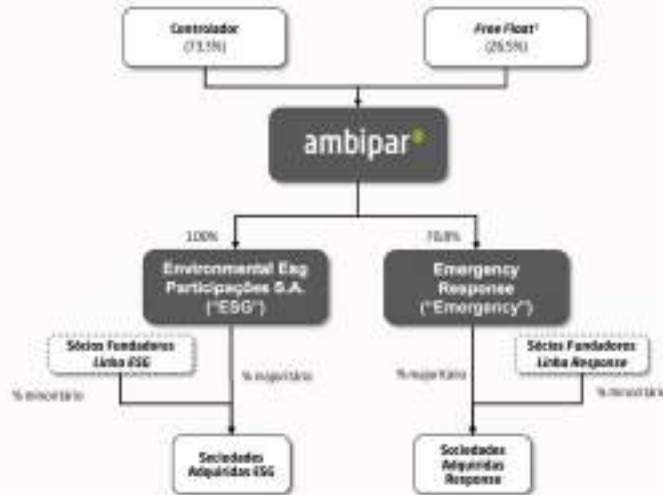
Controlador
(73,5%)

Free Float¹
(26,5%)

ambipar

100%

70,8%

Environmental Esg Participações S.A. ("ESG")

Emergency Response ("Emergency")

Sócios Fundadores
Linha ESG

% minoritário

% majoritário

Sociedades Adquiridas ESG

% majoritário

Sócios Fundadores
Linha Response

% minoritário

Sociedades Adquiridas Response